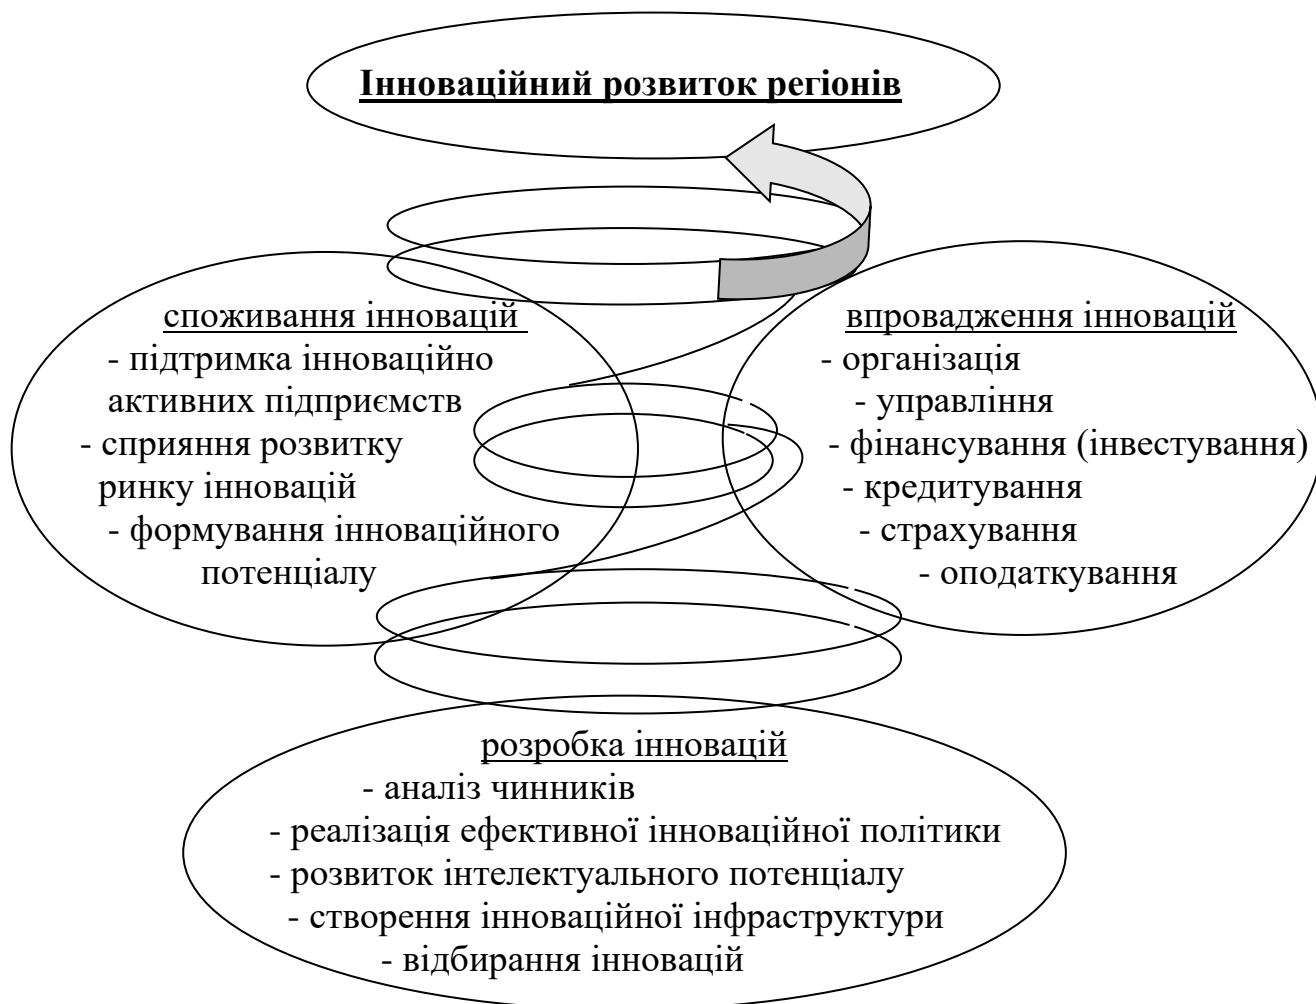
Інноваційний розвиток регіонів

споживання інновацій
- підтримка інноваційно активних підприємств
- сприяння розвитку ринку інновацій
- формування інноваційного потенціалу

впровадження інновацій
- організація
- управління
- фінансування (інвестування)
- кредитування
- страхування
- оподаткування

розробка інновацій
- аналіз чинників
- реалізація ефективної інноваційної політики
- розвиток інтелектуального потенціалу
- створення інноваційної інфраструктури
- відбирання інновацій